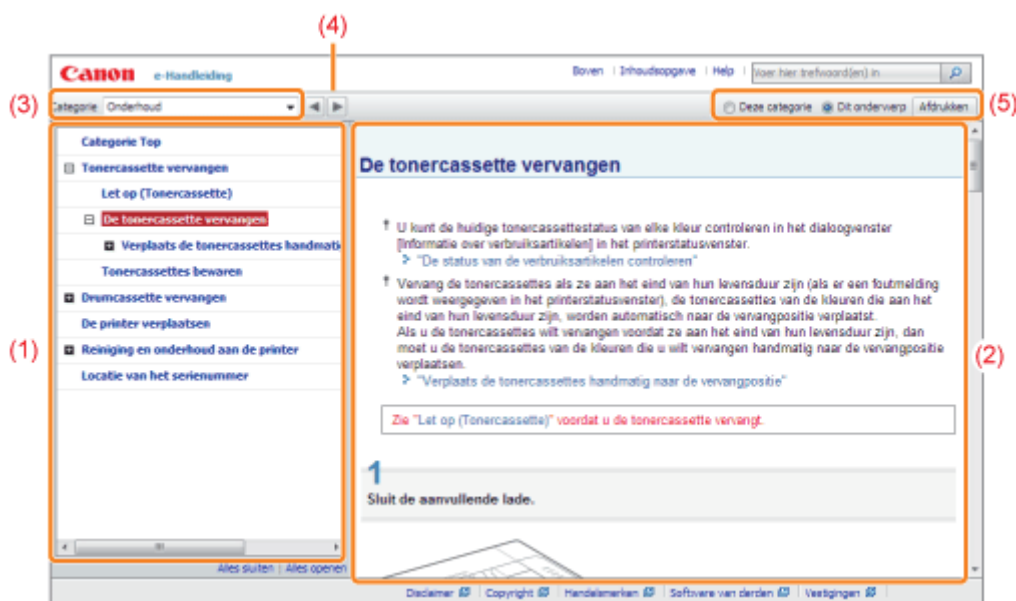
(4)

Canon e-Handleiding

Boven | Inhoudsopgave | Help | Voer hier trefwoord(en) in

(3) Categorie Onderhoud

Deze categorie Dit onderwerp Afdrukken (5)

Categorie Top
Tonercassette vervangen
Let op (Tonercassette)
De tonercassette vervangen
Verplaats de tonercassettes handmati
Tonercassettes bewaren
Drumcassette vervangen
De printer verplaatsen
Reiniging en onderhoud aan de printer
Locatie van het serienummer

(1)

Alles sluiten | Alles openen

De tonercassette vervangen

U kunt de huidige tonercassettestatus van elke kleur controleren in het dialoogvenster [Informatie over verbruiksartikelen] in het printerstatusvenster.
"De status van de verbruiksartikelen controleren"

Vervang de tonercassettes als ze aan het eind van hun levensduur zijn (als er een foutmelding wordt weergegeven in het printerstatusvenster), de tonercassettes van de kleuren die aan het eind van hun levensduur zijn, worden automatisch naar de vervangpositie verplaatst.
Als u de tonercassettes wilt vervangen voordat ze aan het eind van hun levensduur zijn, dan moet u de tonercassettes van de kleuren die u wilt vervangen handmatig naar de vervangpositie verplaatsen.
"Verplaats de tonercassettes handmatig naar de vervangpositie"

Zie "Let op (Tonercassette)" voordat u de tonercassette vervangt.

1
Sluit de aanvullende lade.

(2)

Disclaimer | Copyright | Handelsmerken | Software van derden | Vestigingen